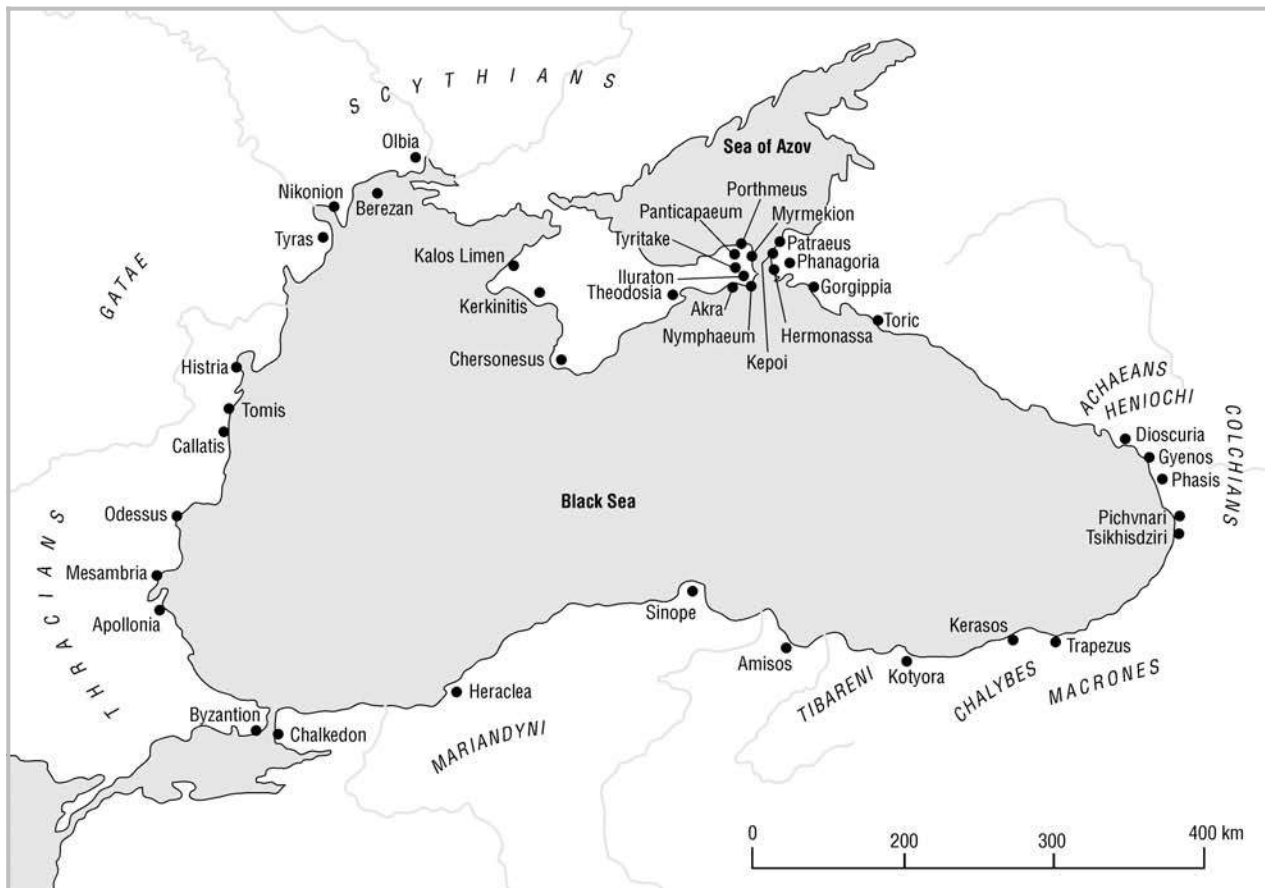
SCYTHIANS

Olbia
Nikonion
Berezan
Tyras

Sea of Azov
Porthmeus
Panticapaeum
Myrmekion
Tyritake
Patraeus
Phanagoria
Iluraton
Theodosia
Akra
Gorgippia
Nymphaeum
Hermonassa
Kepoi
Toric

Kalos Limen
Kerkinitis
Chersonesus

GATAE

Histria
Tomis
Callatis

ACHAEANS
HENIOCHI
COLCHIANS

Dioscuria
Gyenos
Phasis

Black Sea

Odessus

THRACIANS

Mesambria
Apollonia

Pichvnari
Tsikhisdziri

Sinope
Kerasos
Trapezus
Amisos
Kotyora
TIBARENI
CHALYBES
MACRONES

Heraclea
Byzantion
Chalkedon
MARIANDYNI

0
200
300
400 km